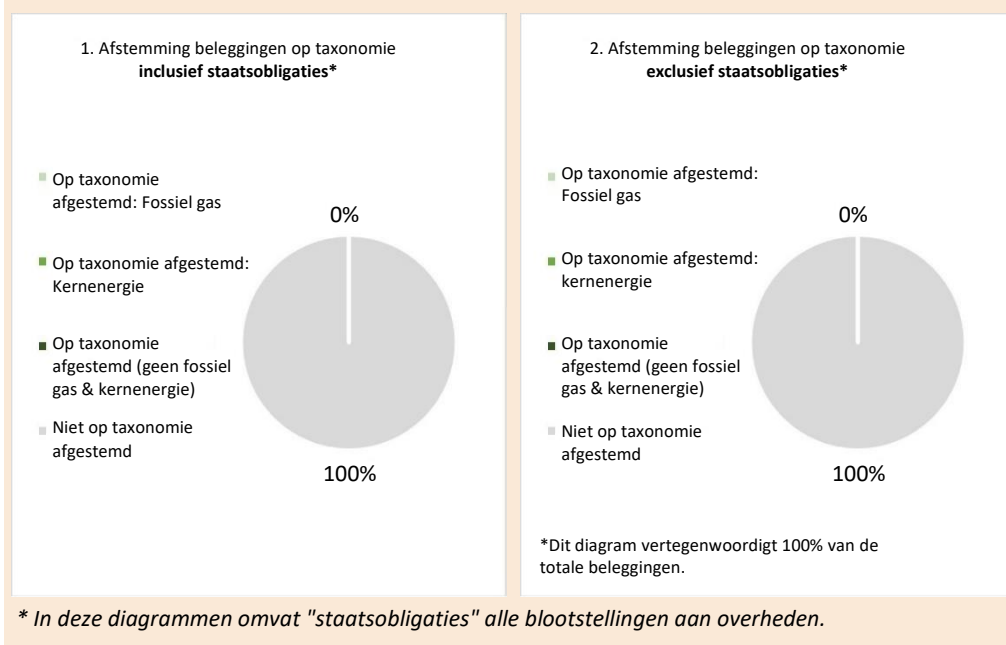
1. Afstemming beleggingen op taxonomie
**inclusief staatsobligaties***

Op taxonomie afgestemd: Fossiel gas

Op taxonomie afgestemd: Kernenergie

Op taxonomie afgestemd (geen fossiel gas & kernenergie)

Niet op taxonomie afgestemd

0%

100%

2. Afstemming beleggingen op taxonomie
**exclusief staatsobligaties***

Op taxonomie afgestemd: Fossiel gas

Op taxonomie afgestemd: kernenergie

Op taxonomie afgestemd (geen fossiel gas & kernenergie)

Niet op taxonomie afgestemd

0%

100%

*Dit diagram vertegenwoordigt 100% van de totale beleggingen.

*\* In deze diagrammen omvat "staatsobligaties" alle blootstellingen aan overheden.*